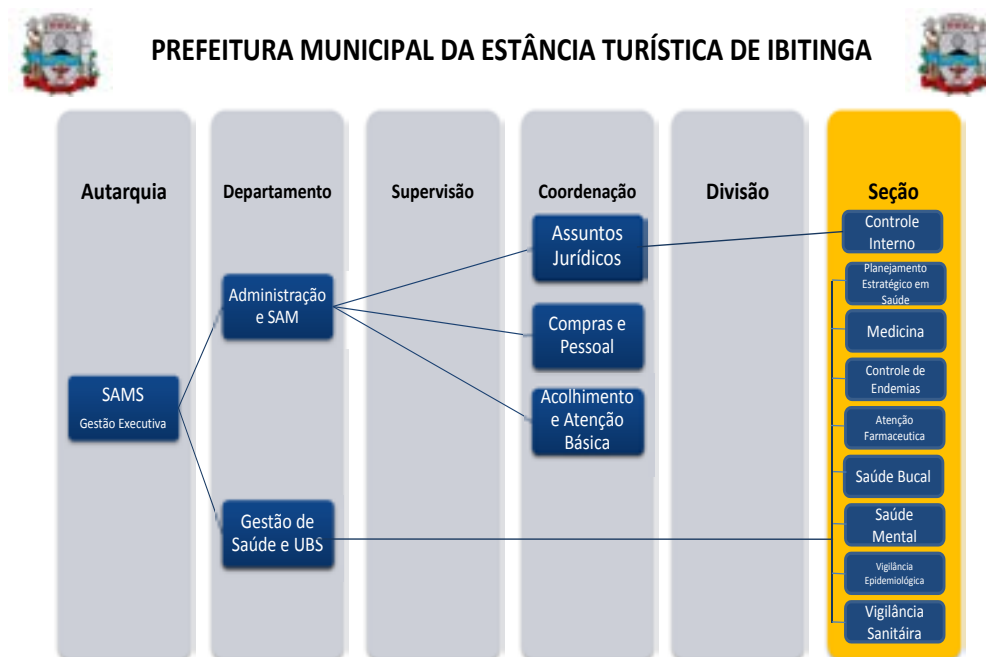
PREFEITURA MUNICIPAL DA ESTÂNCIA TURÍSTICA DE IBITINGA

Autarquia

SAMS
Gestão Executiva

Departamento

Administração e SAM

Gestão de Saúde e UBS

Supervisão

Coordenação

Assuntos Jurídicos

Compras e Pessoal

Acolhimento e Atenção Básica

Divisão

Seção

Controle Interno

Planejamento Estratégico em Saúde

Medicina

Controle de Endemias

Atenção Farmaceutica

Saúde Bucal

Saúde Mental

Vigilância Epidemiológica

Vigilância Sanitáira